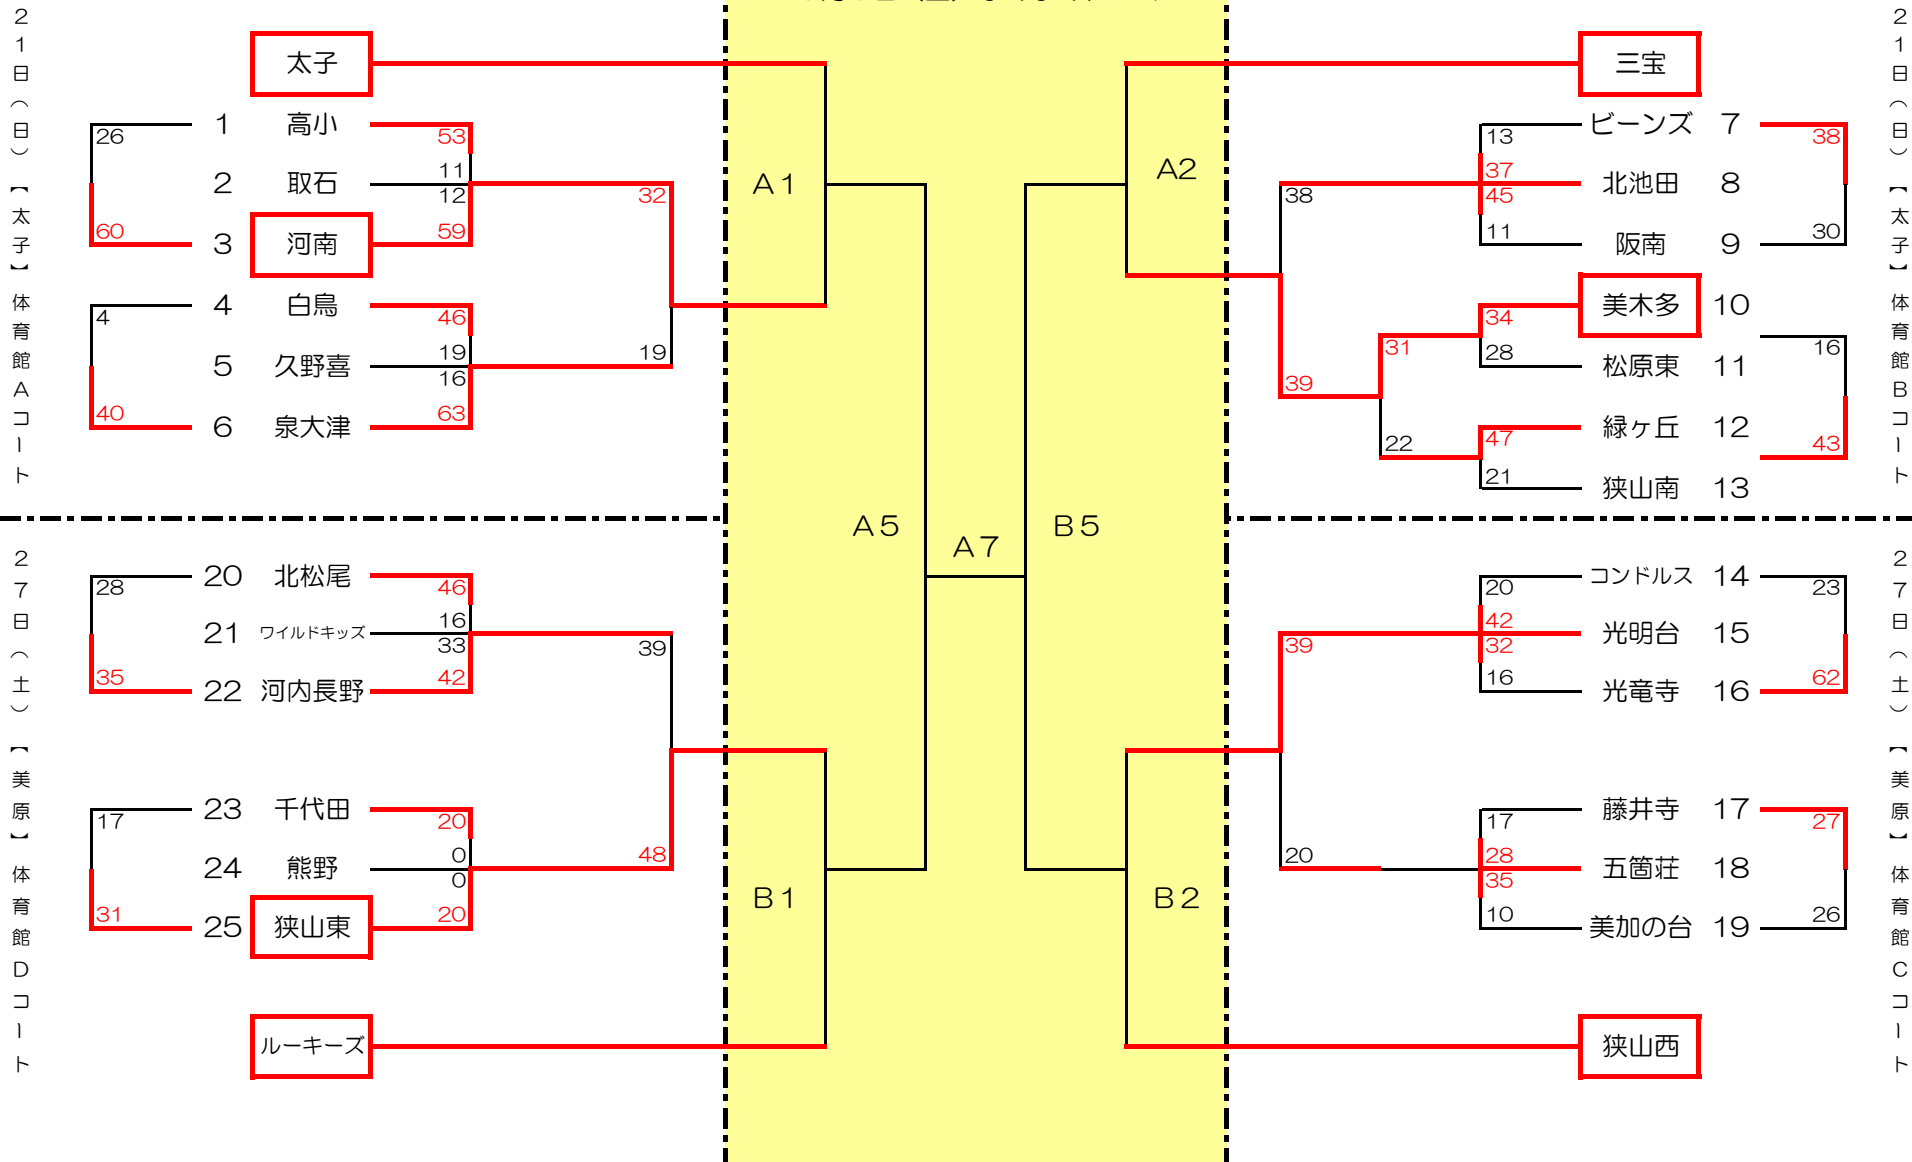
21日（日）【太子】体育館Aコート

太子
26 1 高小 53
2 取石 11
12 32
60 3 河南 59
4 4 白鳥 46
5 久野喜 19 19
16
40 6 泉大津 63

A1

21日（日）【太子】体育館Bコート

三宝
13 ビーンズ 7 38
37
38 北池田 8
45
11 阪南 9 30
34 美木多 10
31 28 松原東 11 16
39
22 47 緑ヶ丘 12 43
21 狭山南 13

A2

A5 A7 B5

27日（土）【美原】体育館Dコート

28 20 北松尾 46
21 ワイルドキッズ 16
33 39
35 22 河内長野 42
17 23 千代田 20
24 熊野 0
0 48
31 25 狭山東 20
ルーキーズ

B1

27日（土）【美原】体育館Cコート

20 コンドルス 14 23
42
39 光明台 15
32
16 光竜寺 16 62
17 藤井寺 17 27
20 28 五箇荘 18
35
10 美加の台 19 26
狭山西

B2